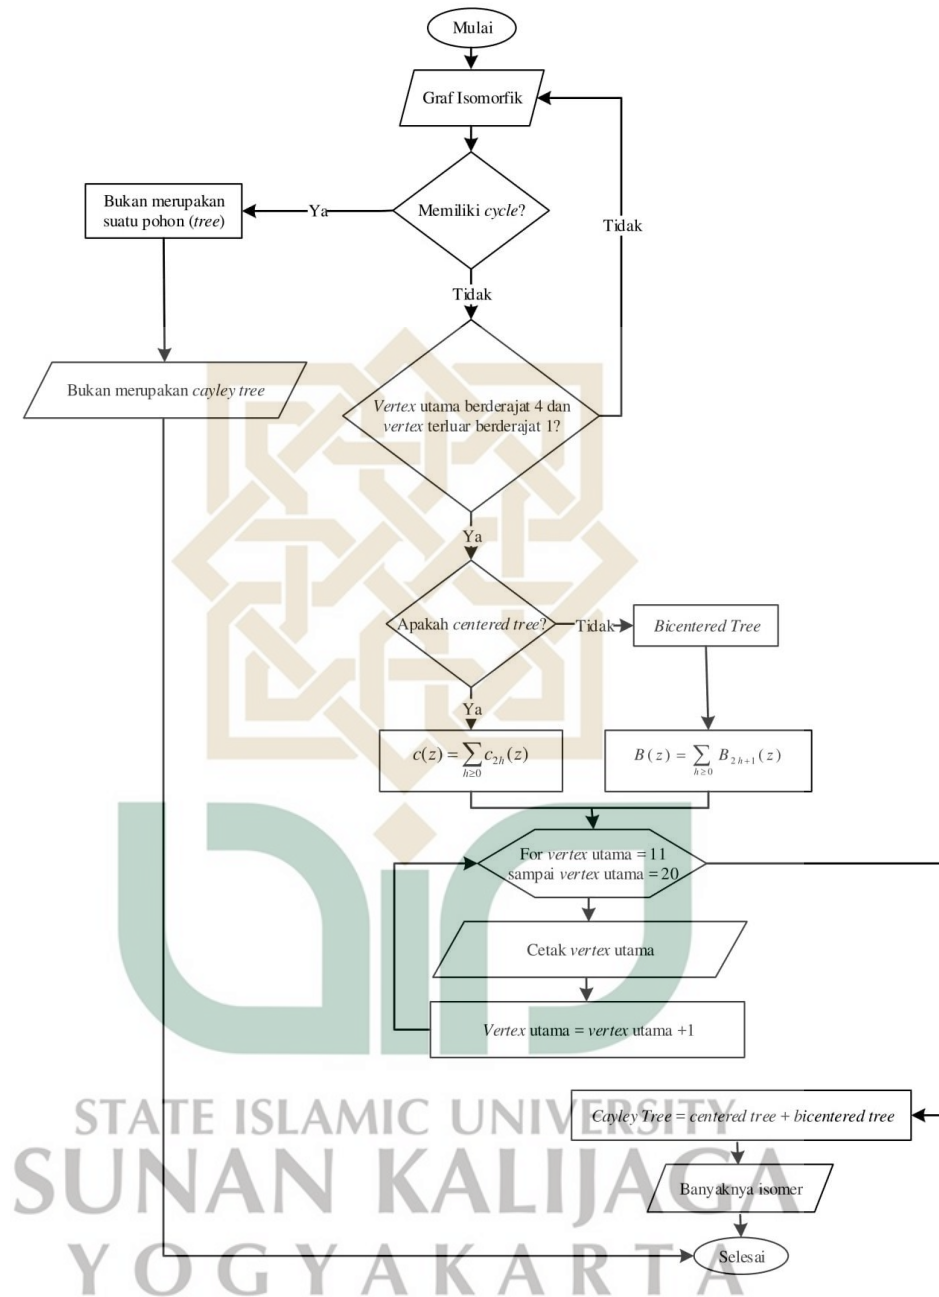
Mulai

Graf Isomorfik

Memiliki cycle?

Ya

Bukan merupakan suatu pohon (tree)

Tidak

Tidak

Bukan merupakan cayley tree

Vertex utama berderajat 4 dan vertex terluar berderajat 1?

Ya

Apakah centered tree?

Tidak

Bicentered Tree

Ya

$c(z) = \sum_{h\geq 0} c_{2h}(z)$

$B(z) = \sum_{h\geq 0} B_{2h+1}(z)$

For vertex utama = 11 sampai vertex utama = 20

Cetak vertex utama

Vertex utama = vertex utama +1

Cayley Tree = centered tree + bicentered tree

Banyaknya isomer

Selesai

STATE ISLAMIC UNIVERSITY
SUNAN KALIJAGA
YOGYAKARTA